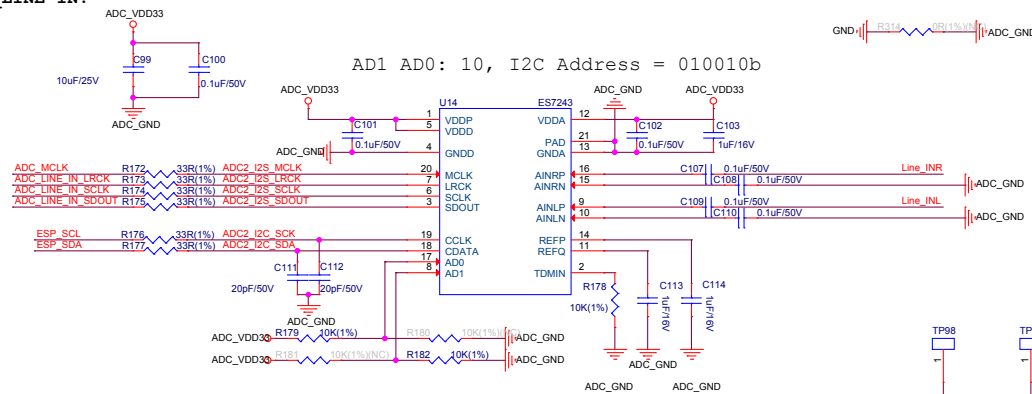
LINE IN:

ADC_VDD33
C99
C100
10uF/25V
0.1uF/50V
ADC_GND

AD1 AD0: 10, I2C Address = 010010b

GND
R314
0R(1%)(NC)
ADC_GND

ADC_VDD33
U14
ES7243
ADC_GND
ADC_VDD33
1 VDDP
5 VDDD
C101
12 VDDA
C102
C103
ADC_GND
4 GNDD
0.1uF/50V
21 PAD
13 GNDA
0.1uF/50V
1uF/16V

ADC_MCLK R172 33R(1%) ADC2_I2S_MCLK 20 MCLK
ADC_LINE_IN_LRCK R173 33R(1%) ADC2_I2S_LRCK 7 LRCK
ADC_LINE_IN_SCLK R174 33R(1%) ADC2_I2S_SCLK 6 SCLK
ADC_LINE_IN_SDOUT R175 33R(1%) ADC2_I2S_SDOUT 3 SDOUT

16 AINRP
15 AINRN
C107 0.1uF/50V
C108 0.1uF/50V
Line_INR
ADC_GND
9 AINLP
10 AINLN
C109 0.1uF/50V
C110 0.1uF/50V
Line_INL
ADC_GND

ESP_SCL R176 33R(1%) ADC2_I2C_SCK 19 CCLK
ESP_SDA R177 33R(1%) ADC2_I2C_SDA 18 CDATA
17 AD0
8 AD1
14 REFP
11 REFQ
2 TDMIN
C111
C112
20pF/50V
20pF/50V
ADC_GND
R178
10K(1%)
C113
1uF/16V
C114
1uF/16V

ADC_VDD33 R179 10K(1%)
R180 10K(1%)(NC) ADC_GND
ADC_VDD33 R181 10K(1%)(NC)
R182 10K(1%) ADC_GND
ADC_GND
ADC_GND
TP98
1
TP
1